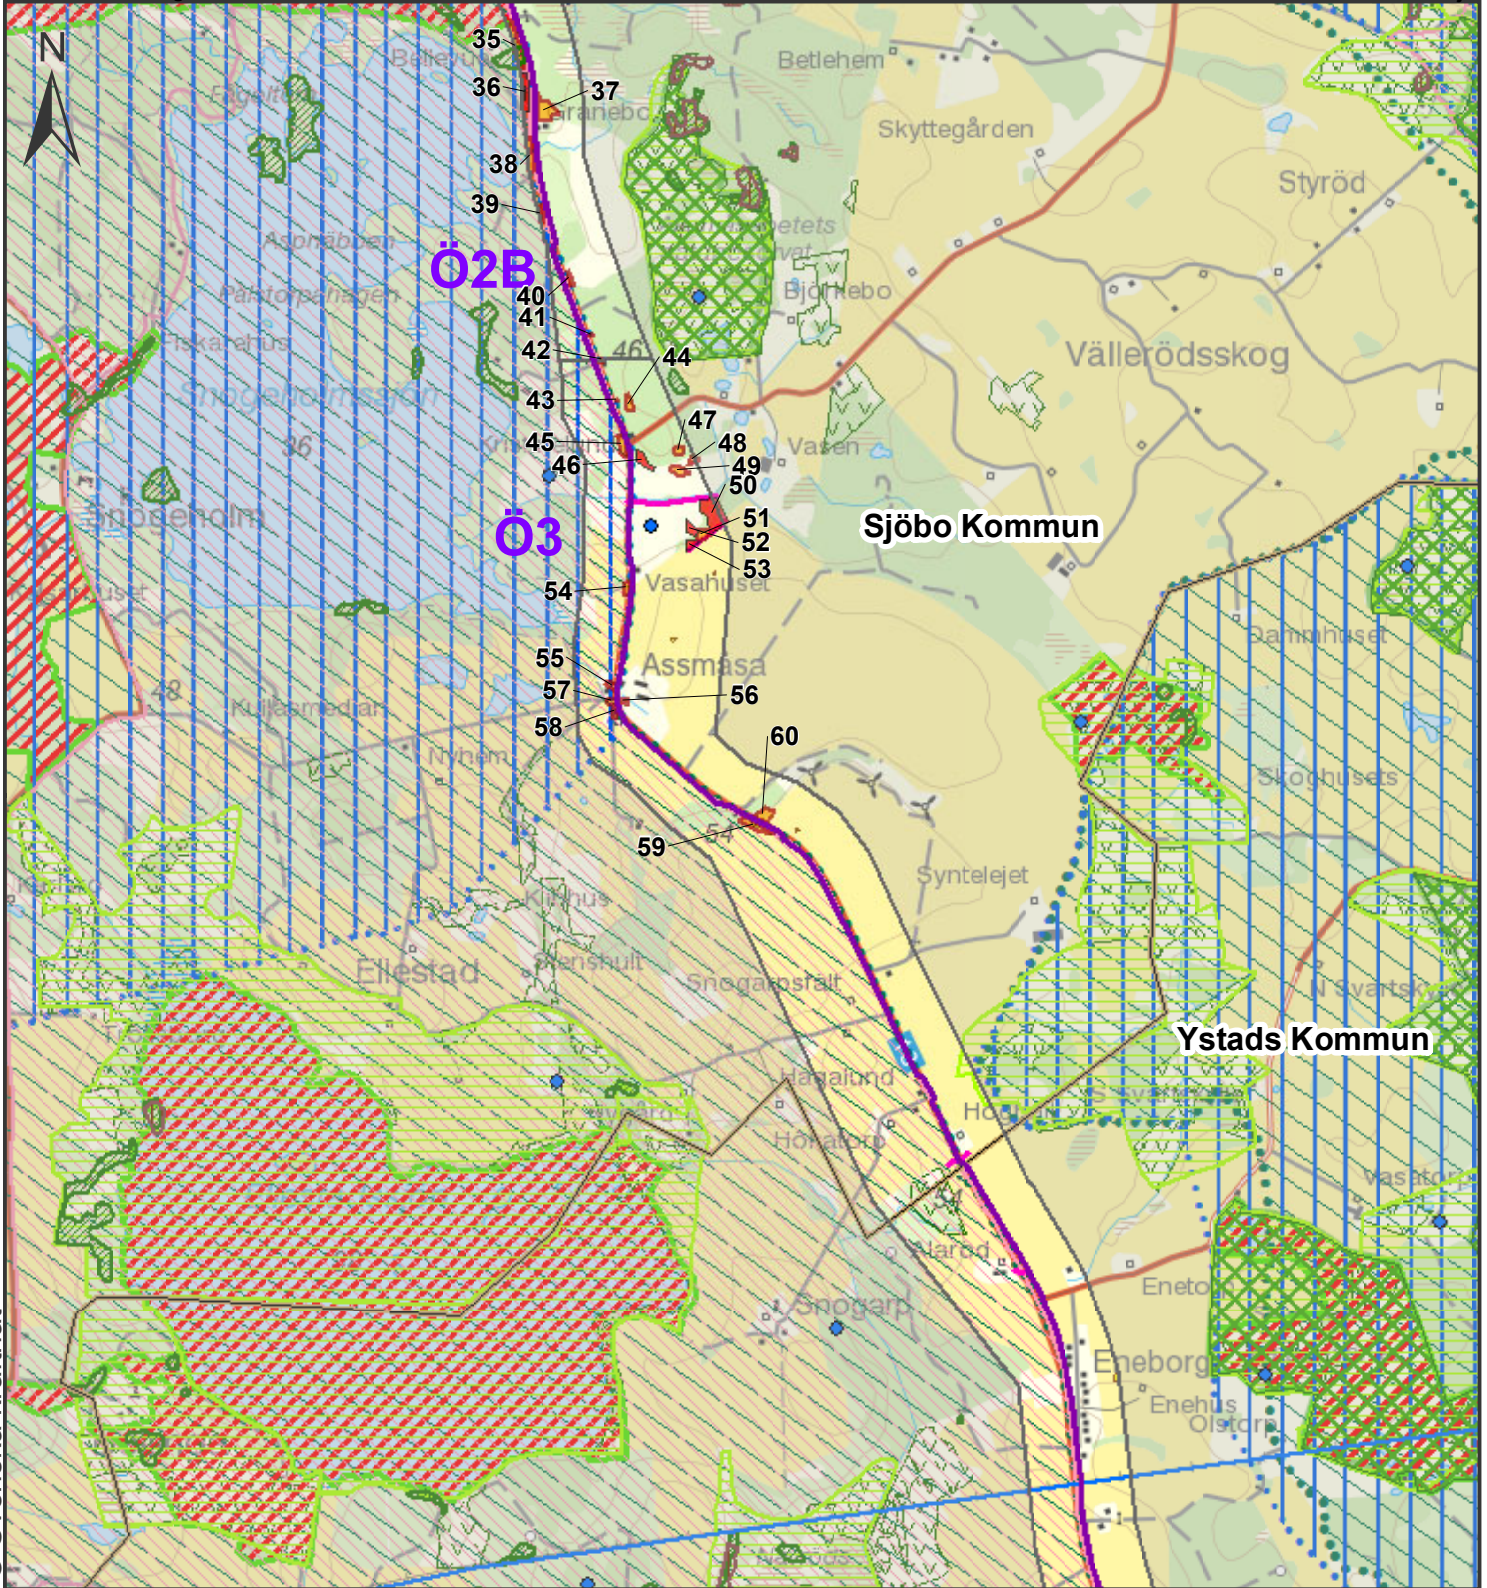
N

35
36
37
38
39
40
41
42
43
44
45
46
47
48
49
50
51
52
53
54
55
56
57
58
59
60

Ö2B
Ö3

Bellevue
Fågeltofta
Granebo
Betlehem
Skyttegården
Styröd
Aspnäbben
Pantorpahagen
Fiskarehus
Snogeholmssjön
Snogeholm
Bjärnebo
Vällerödsskog
Vasen
Vasahuset
Assmåsa
Sjöbo Kommun
Kullamedian
Nyhem
Dammhuset
Skoghusets
Syntelejet
Ellestad
Snogarpsfält
Hagalund
Hörtatorp
Alaröd
Snogarp
Eneborg
Enehus
Olstorp
Enetorp
N Svartskog
Vasatorp
Ystads Kommun
46
36
48
54